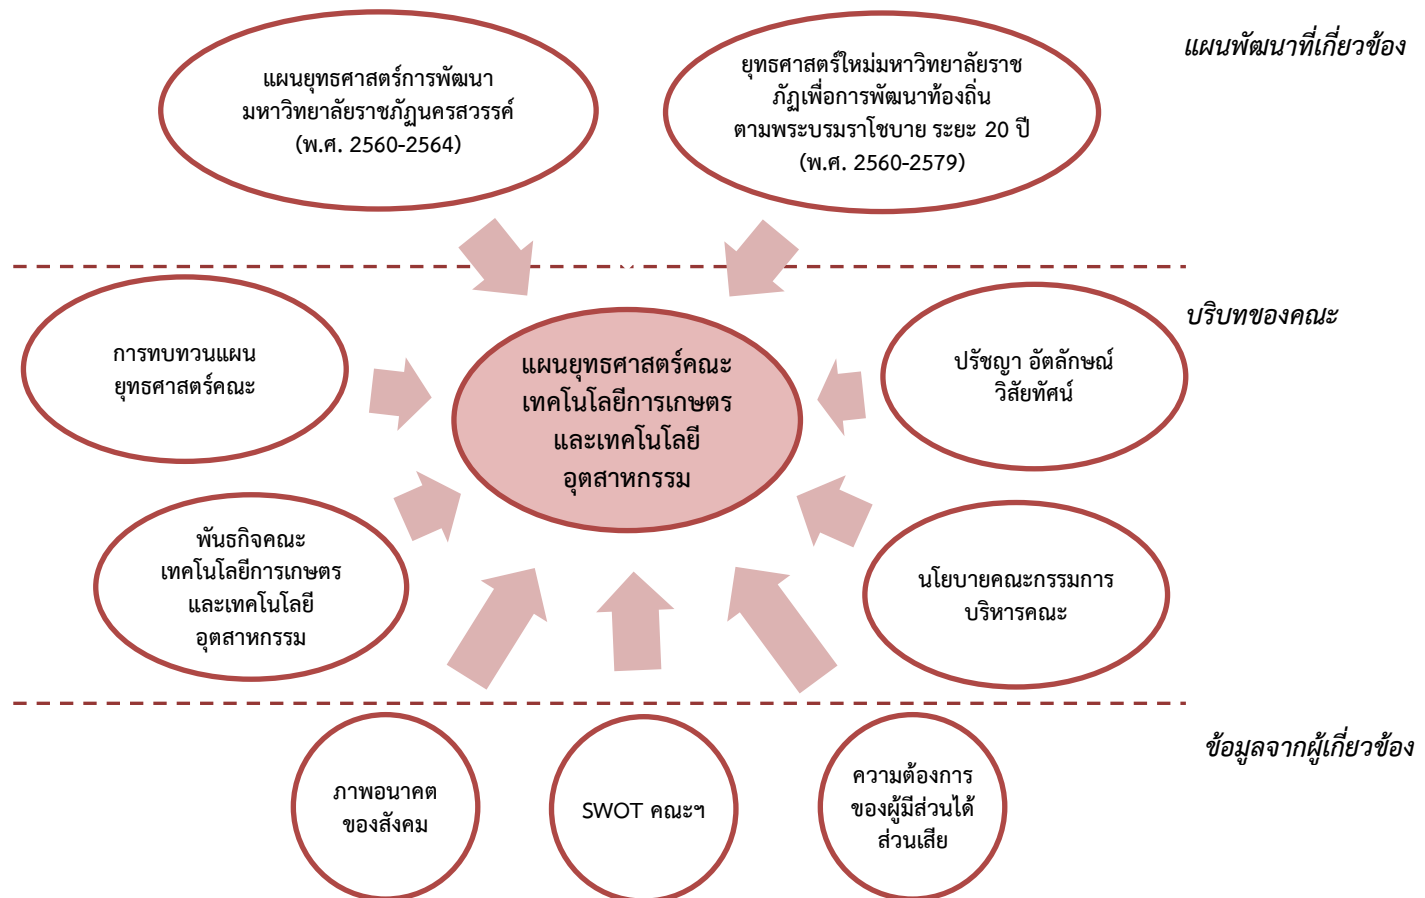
แผนพัฒนาที่เกี่ยวข้อง

แผนยุทธศาสตร์การพัฒนา มหาวิทยาลัยราชภัฏนครสวรรค์ (พ.ศ. 2560-2564)

ยุทธศาสตร์ใหม่มหาวิทยาลัยราชภัฏเพื่อการพัฒนาท้องถิ่น ตามพระบรมราโชบาย ระยะ 20 ปี (พ.ศ. 2560-2579)

บริบทของคณะ

การทบทวนแผนยุทธศาสตร์คณะ

แผนยุทธศาสตร์คณะเทคโนโลยีการเกษตรและเทคโนโลยีอุตสาหกรรม

ปรัชญา อัตลักษณ์ วิสัยทัศน์

พันธกิจคณะเทคโนโลยีการเกษตรและเทคโนโลยีอุตสาหกรรม

นโยบายคณะกรรมการบริหารคณะ

ข้อมูลจากผู้เกี่ยวข้อง

ภาพอนาคตของสังคม

SWOT คณะฯ

ความต้องการของผู้มีส่วนได้ส่วนเสีย